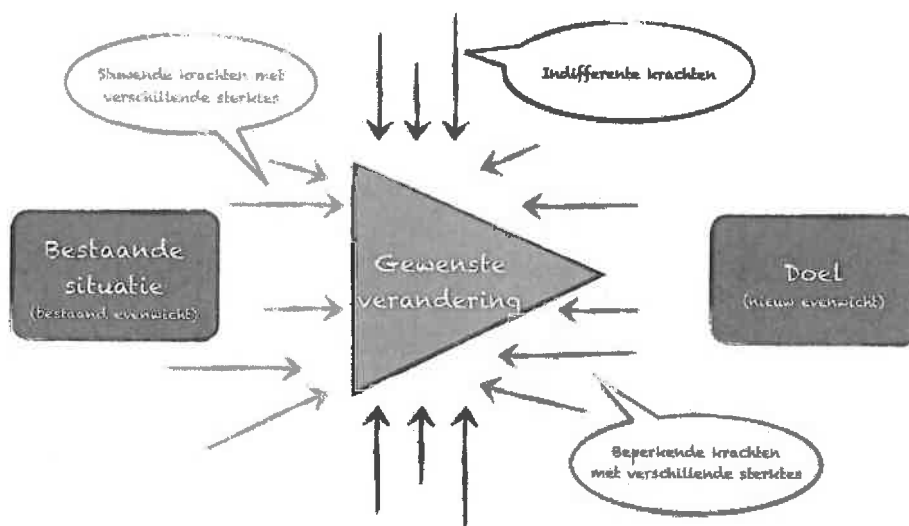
Stuwende krachten met verschillende sterktes

Indifferente krachten

Bestaande situatie (bestaand evenwicht)

Gewenste verandering

Doel (nieuw evenwicht)

Beperkende krachten met verschillende sterktes